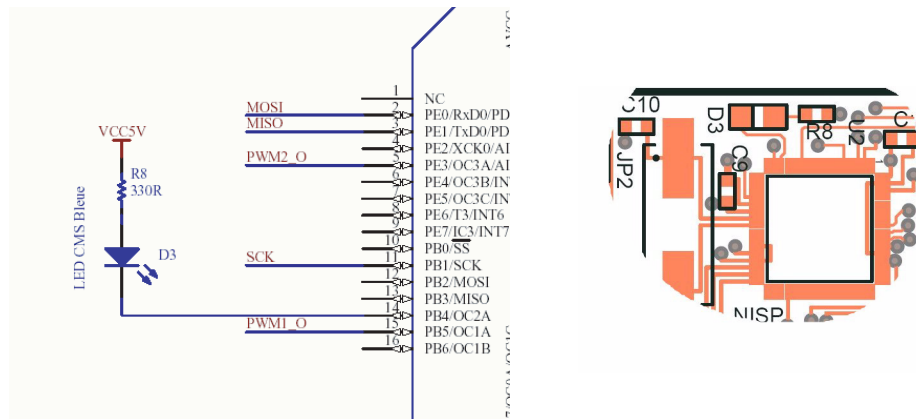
VCC5V

R8
330R

LED CMS Bleue

D3

MOSI
MISO
PWM2_O
SCK
PWM1_O

1 NC
2 PE0/RxD0/PD
3 PE1/TxD0/PD
4 PE2/XCK0/AI
5 PE3/OC3A/AI
6 PE4/OC3B/INT
7 PE5/OC3C/INT
8 PE6/T3/INT6
9 PE7/IC3/INT7
10 PB0/SS
11 PB1/SCK
12 PB2/MOSI
13 PB3/MISO
14 PB4/OC2A
15 PB5/OC1A
16 PB6/OC1B

C10
D3
R8
U2
C9
JP2
NISP